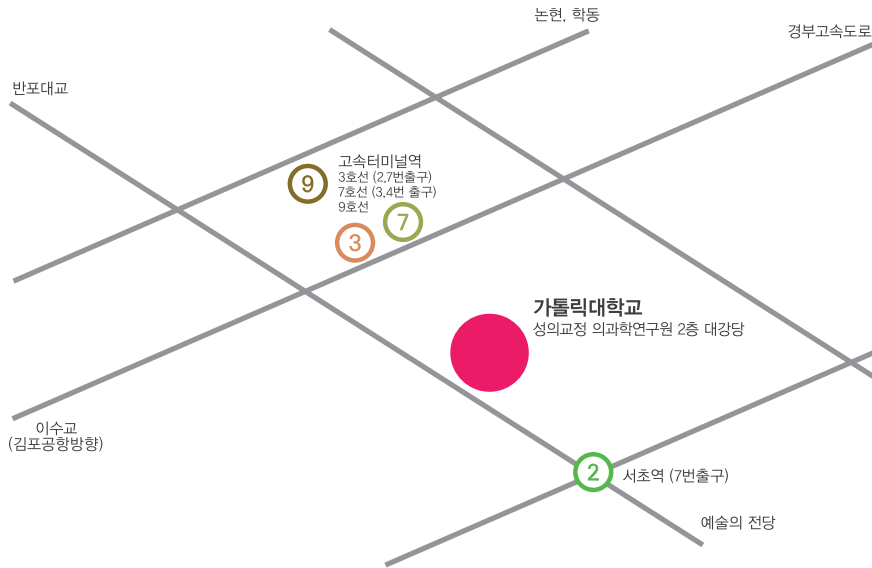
논현, 학동

경부고속도로

반포대교

고속터미널역
3호선 (2,7번출구)
7호선 (3,4번 출구)
9호선

9

7

3

가톨릭대학교
성의교정 의과학연구원 2층 대강당

이수교
(김포공항방향)

2

서초역 (7번출구)

예술의 전당